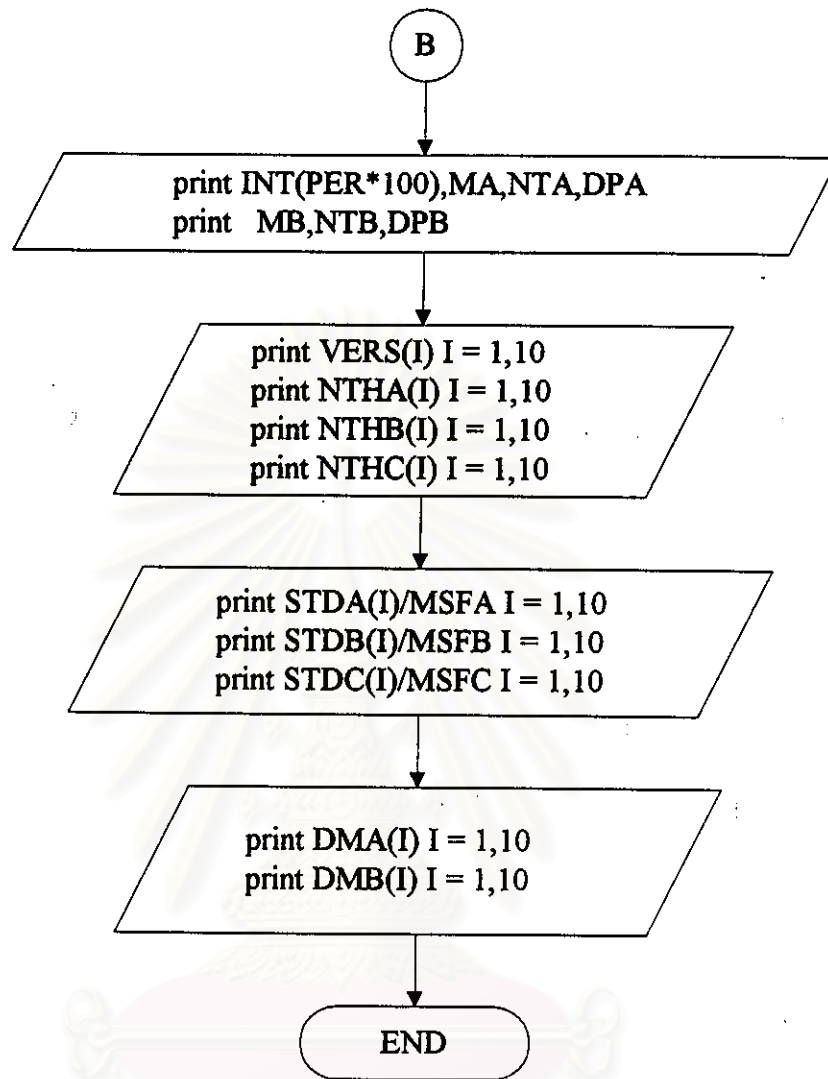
B

print INT(PER*100),MA,NTA,DPA
print MB,NTB,DPB

print VERS(I) I = 1,10
print NTHA(I) I = 1,10
print NTHB(I) I = 1,10
print NTHC(I) I = 1,10

print STDA(I)/MSFA I = 1,10
print STDB(I)/MSFB I = 1,10
print STDC(I)/MSFC I = 1,10

print DMA(I) I = 1,10
print DMB(I) I = 1,10

END